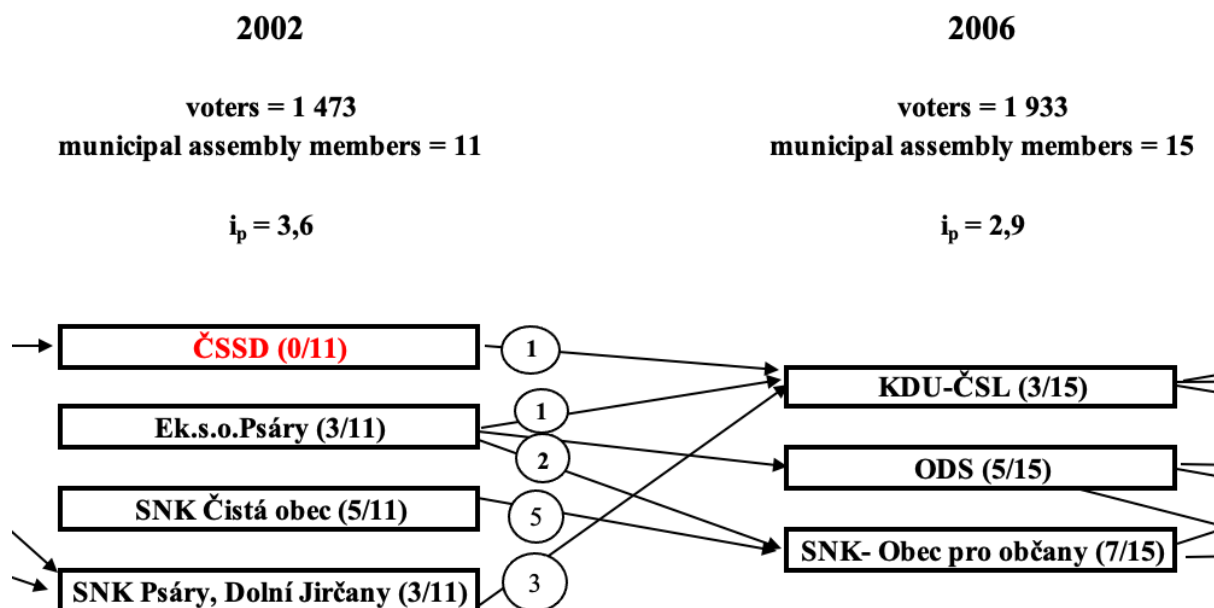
2002

voters = 1 473
municipal assembly members = 11

$i_p = 3,6$

2006

voters = 1 933
municipal assembly members = 15

$i_p = 2,9$

ČSSD (0/11)

Ek.s.o.Psáry (3/11)

SNK Čistá obec (5/11)

SNK Psáry, Dolní Jirčany (3/11)

1

1

2

5

3

KDU-ČSL (3/15)

ODS (5/15)

SNK- Obec pro občany (7/15)